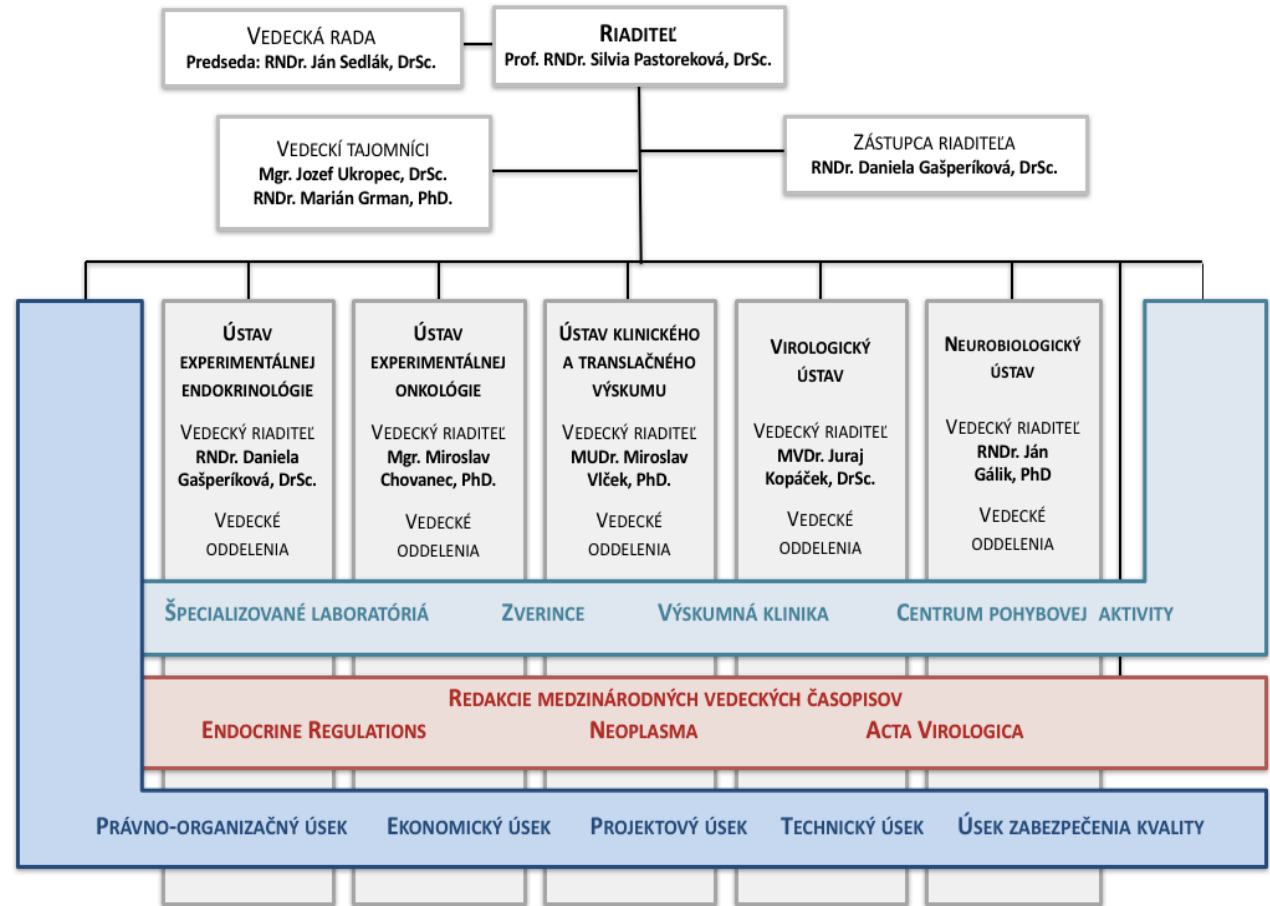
VEDECKÁ RADA
Predseda: RNDr. Ján Sedlák, DrSc.

RIADITEĽ
Prof. RNDr. Silvia Pastoreková, DrSc.

VEDECKÍ TAJOMNÍCI
Mgr. Jozef Ukropec, DrSc.
RNDr. Marián Grman, PhD.

ZÁSTUPCA RIADITEĽA
RNDr. Daniela Gašperíková, DrSc.

ÚSTAV EXPERIMENTÁLNEJ ENDOKRINOLÓGIE
VEDECKÝ RIADITEĽ
RNDr. Daniela Gašperíková, DrSc.
VEDECKÉ ODDELENIA

ÚSTAV EXPERIMENTÁLNEJ ONKOLÓGIE
VEDECKÝ RIADITEĽ
Mgr. Miroslav Chovanec, PhD.
VEDECKÉ ODDELENIA

ÚSTAV KLINICKÉHO A TRANSLAČNÉHO VÝSKUMU
VEDECKÝ RIADITEĽ
MUDr. Miroslav Vlček, PhD.
VEDECKÉ ODDELENIA

VIROLOGICKÝ ÚSTAV
VEDECKÝ RIADITEĽ
MVDr. Juraj Kopáček, DrSc.
VEDECKÉ ODDELENIA

NEUROBIOLOGICKÝ ÚSTAV
VEDECKÝ RIADITEĽ
RNDr. Ján Gálik, PhD
VEDECKÉ ODDELENIA

ŠPECIALIZOVANÉ LABORATÓRIÁ ZVERINCE VÝSKUMNÁ KLINIKA CENTRUM POHYBOVEJ AKTIVITY

REDAKCIE MEDZINÁRODNÝCH VEDECKÝCH ČASOPISOV
ENDOCRINE REGULATIONS NEOPLASMA ACTA VIROLOGICA

PRÁVNO-ORGANIZAČNÝ ÚSEK EKONOMICKÝ ÚSEK PROJEKTOVÝ ÚSEK TECHNICKÝ ÚSEK ÚSEK ZABEZPEČENIA KVALITY